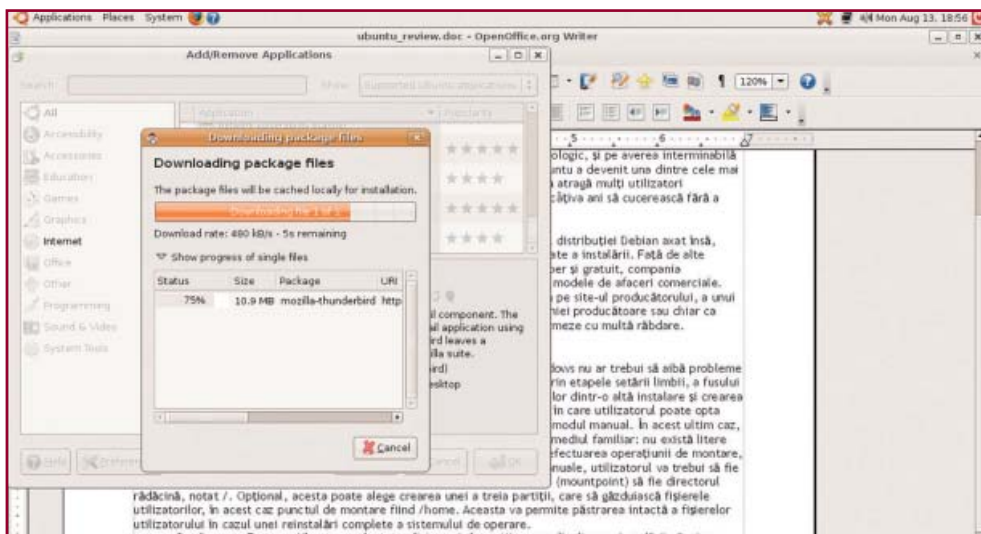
Applications Places System

Mon Aug 13, 18:56

ubuntu_review.doc - OpenOffice.org Writer

Add/Remove Applications

Search:

Show: Supported Ubuntu applications

All
Accessibility
Accessories
Education
Games
Graphics
Internet
Office
Other
Programming
Sound & Video
System Tools

Application
Popularity

Downloading package files

Downloading package files

The package files will be cached locally for installation.

Downloading file 1 of 1

Download rate: 480 kB/s - 5s remaining

Show progress of single files

| Status | Size | Package | URI |
|---|---|---|---|
| 75% | 10.9 MB | mozilla-thunderbird | http |

Cancel

l component. The
l application using
rd leaves a
lla suite.
rd)
esktop

Help

Cancel
OK

120%

ologic, și pe averea interminabilă
ntu a devenit una dintre cele mai
atragă mulți utilizatori
câțiva ani să cucerească fără a

distribuției Debian axat însă,
te a instalării. Față de alte
ber și gratuit, compania
modele de afaceri comerciale.
pe site-ul producătorului, a unui
niei producătoare sau chiar ca
meze cu multă răbdare.

dows nu ar trebui să aibă probleme
rin etapele setării limbii, a fusului
lor dintr-o altă instalare și crearea
în care utilizatorul poate opta
modul manual. În acest ultim caz,
mediul familiar: nu există litere
efectuarea operațiunii de montare,
nuale, utilizatorul va trebui să fie
(mountpoint) să fie directorul
rădăcină, notat /. Opțional, acesta poate alege crearea unei a treia partiții, care să găzduiască fișierele utilizatorilor, în acest caz punctul de montare fiind /home. Aceasta va permite păstrarea intactă a fișierelor utilizatorului în cazul unei reinstalări complete a sistemului de operare.